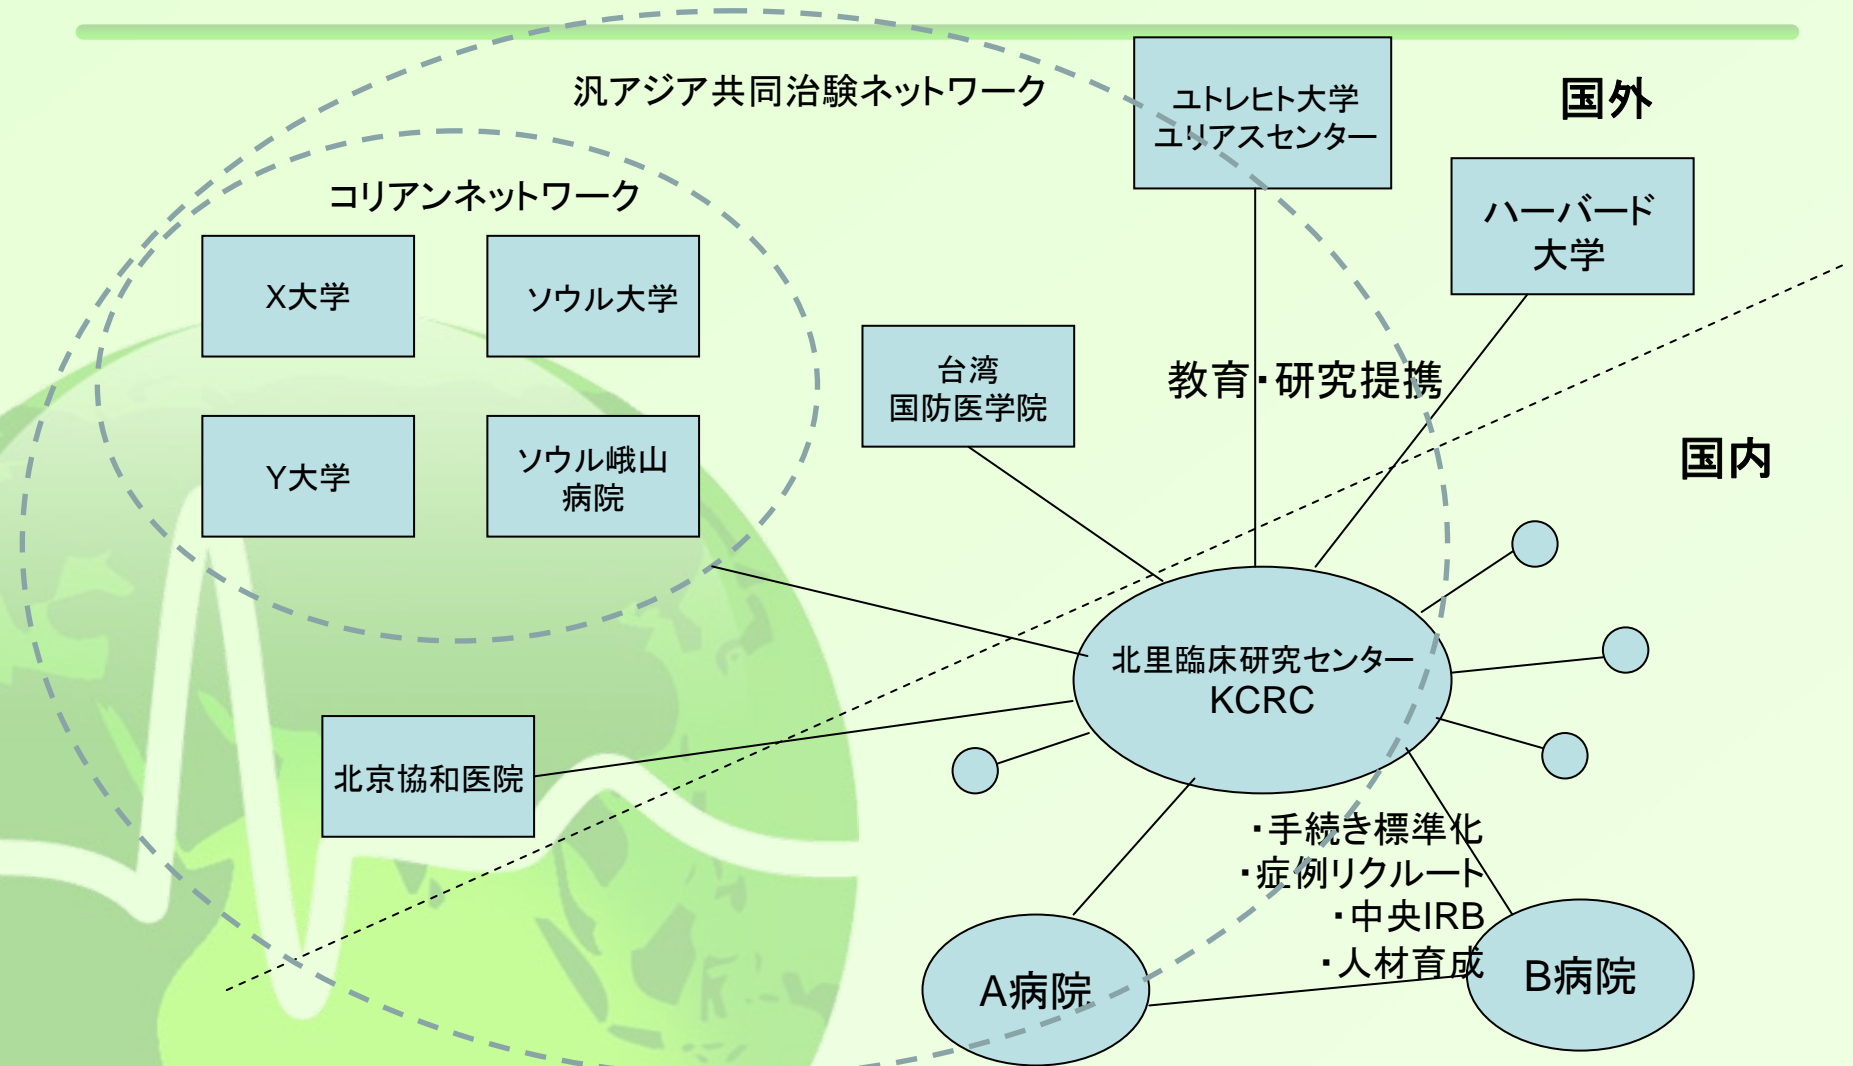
汎アジア共同治験ネットワーク

ユトレヒト大学
ユリアスセンター

国外

コリアンネットワーク

ハーバード
大学

X大学

ソウル大学

台湾
国防医学院

教育・研究提携

Y大学

ソウル峨山
病院

国内

北里臨床研究センター
KCRC

北京協和医院

・手続き標準化
・症例リクルート
・中央IRB
・人材育成

A病院

B病院